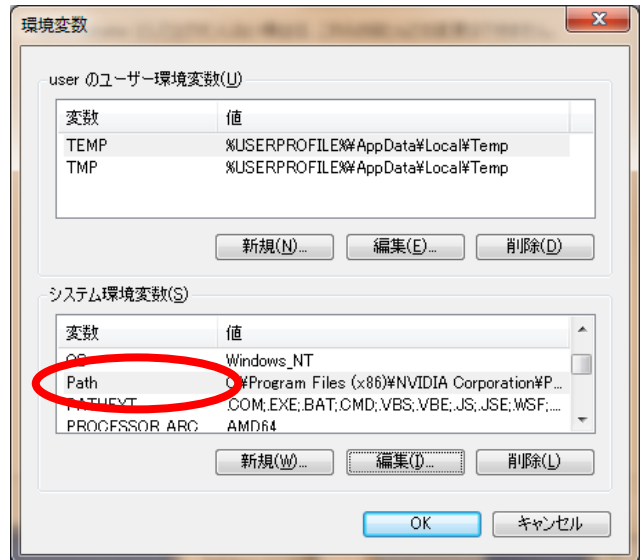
環境変数

user のユーザー環境変数(U)

| 変数 | 値 |
|---|---|
| TEMP | %USERPROFILE%¥AppData¥Local¥Temp |
| TMP | %USERPROFILE%¥AppData¥Local¥Temp |

新規(N)... 編集(E)... 削除(D)

システム環境変数(S)

| 変数 | 値 |
|---|---|
| OS | Windows_NT |
| Path | C:¥Program Files (x86)¥NVIDIA Corporation¥P... |
| PATHEXT | .COM;.EXE;.BAT;.CMD;.VBS;.VBE;.JS;.JSE;.WSF;... |
| PROCESSOR_ARC | AMD64 |

新規(W)... 編集(I)... 削除(L)

OK キャンセル